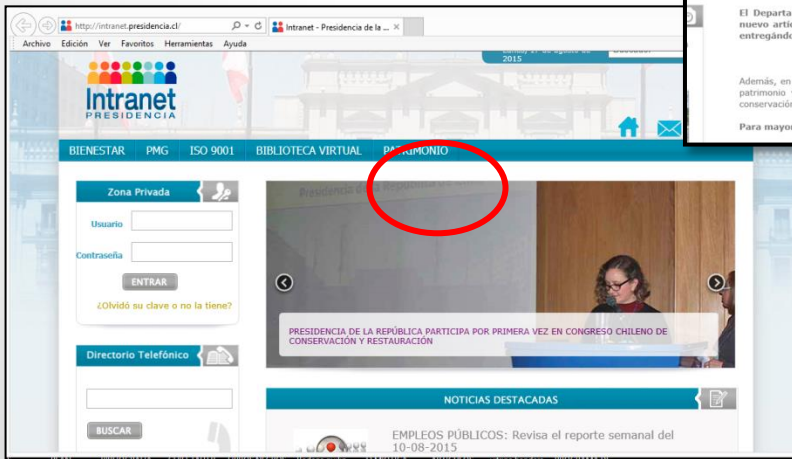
http://intranet.presidencia.cl/

Intranet - Presidencia de la ...

Archivo Edición Ver Favoritos Herramientas Ayuda

2015

Intranet
PRESIDENCIA

El Departa
nuevo artí
entregándo

Además, en
patrimonio
conservació

Para mayor

BIENESTAR PMG ISO 9001 BIBLIOTECA VIRTUAL PATRIMONIO

Zona Privada

Usuario

Contraseña

ENTRAR

¿Olvidó su clave o no la tiene?

Directorio Telefónico

BUSCAR

Presidencia de la República de Chile

PRESIDENCIA DE LA REPÚBLICA PARTICIPA POR PRIMERA VEZ EN CONGRESO CHILENO DE CONSERVACIÓN Y RESTAURACIÓN

NOTICIAS DESTACADAS

EMPLEOS PÚBLICOS: Revisa el reporte semanal del 10-08-2015